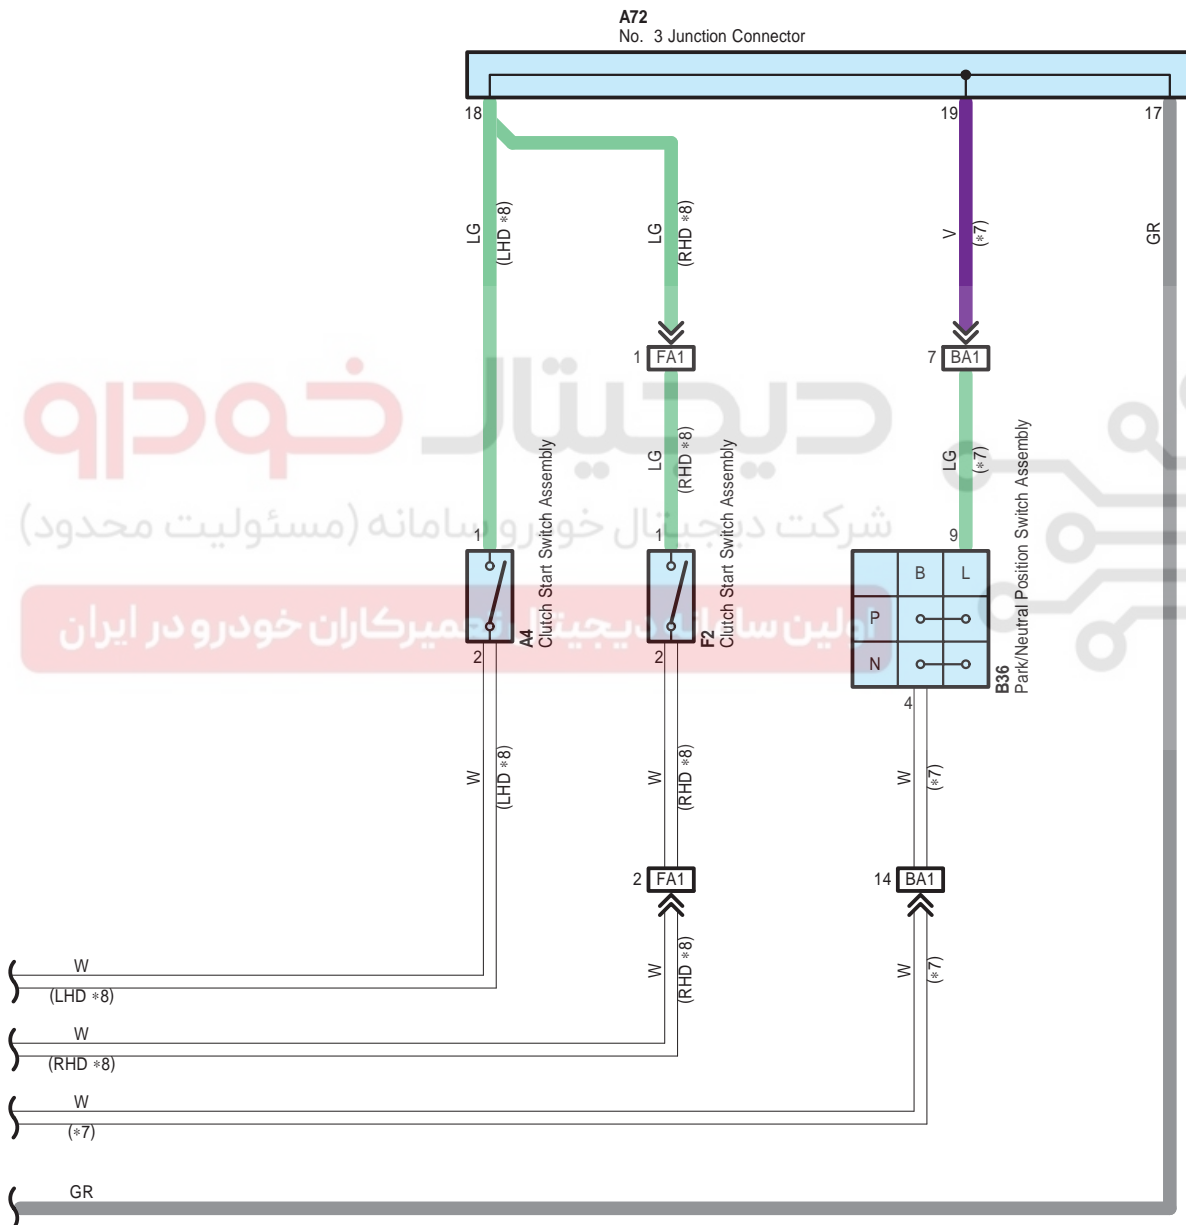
A72
No. 3 Junction Connector

18
19
17

LG
(LHD *8)

LG
(RHD *8)

V
(*7)

GR

1 FA1
7 BA1

LG
(RHD *8)

LG
(*7)

1
1
9

A4
Clutch Start Switch Assembly

F2
Clutch Start Switch Assembly

B L
P
N

B36
Park/Neutral Position Switch Assembly

2
2
4

W
(LHD *8)

W
(RHD *8)

W
(*7)

2 FA1
14 BA1

W
(RHD *8)

W
(*7)

W
(LHD *8)

W
(RHD *8)

W
(*7)

GR

دیجیتال خودرو
شرکت دیجیتال خودرو سامانه (مسئولیت محدود)
اولین سامانه دیجیتال تعمیرکاران خودرو در ایران